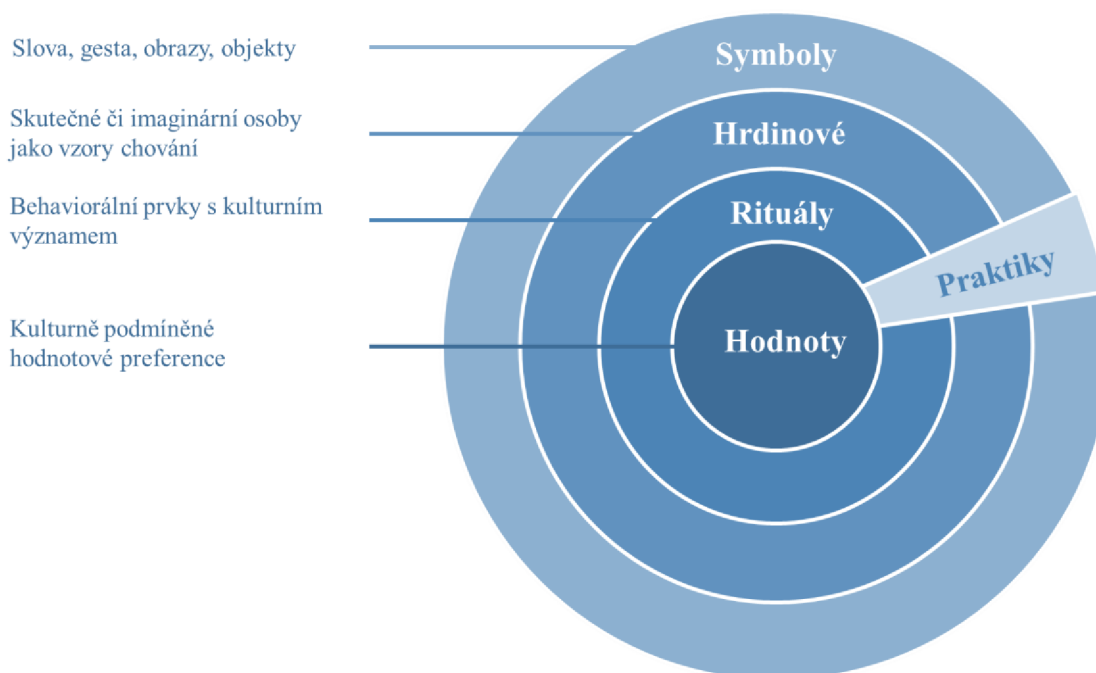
Slova, gesta, obrazy, objekty

Symboly

Skutečné či imaginární osoby jako vzory chování

Hrdinové

Behaviorální prvky s kulturním významem

Rituály

Praktiky

Kulturně podmíněné hodnotové preference

Hodnoty